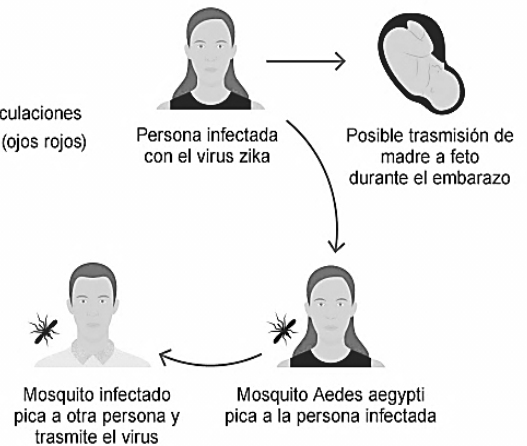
culaciones
(ojos rojos)

Persona infectada con el virus zika

Posible trasmisión de madre a feto durante el embarazo

Mosquito infectado pica a otra persona y trasmite el virus

Mosquito Aedes aegypti pica a la persona infectada